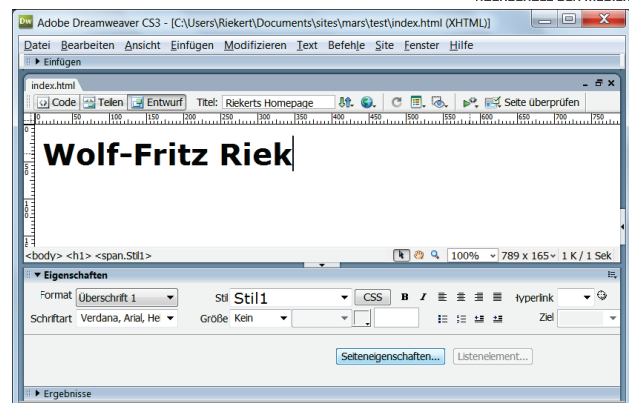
Adobe Dreamweaver CS3 - [C:\Users\Riekert\Documents\sites\mars\test\index.html (XHTML)]

Datei Bearbeiten Ansicht Einfügen Modifizieren Text Befehle Site Fenster Hilfe

Einfügen

index.html

Code Teilen Entwurf Titel: Riekerts Homepage Seite überprüfen

0 50 100 150 200 250 300 350 400 450 500 550 600 650 700 750

Wolf-Fritz Riek

<body> <h1> <span.Stil1> 100% 789 x 165 1 K / 1 Sek

Eigenschaften

Format Überschrift 1 Stil Stil1 CSS B I Hyperlink

Schriftart Verdana, Arial, He Größe Kein Ziel

Seiteneigenschaften... Listenelement...

Ergebnisse